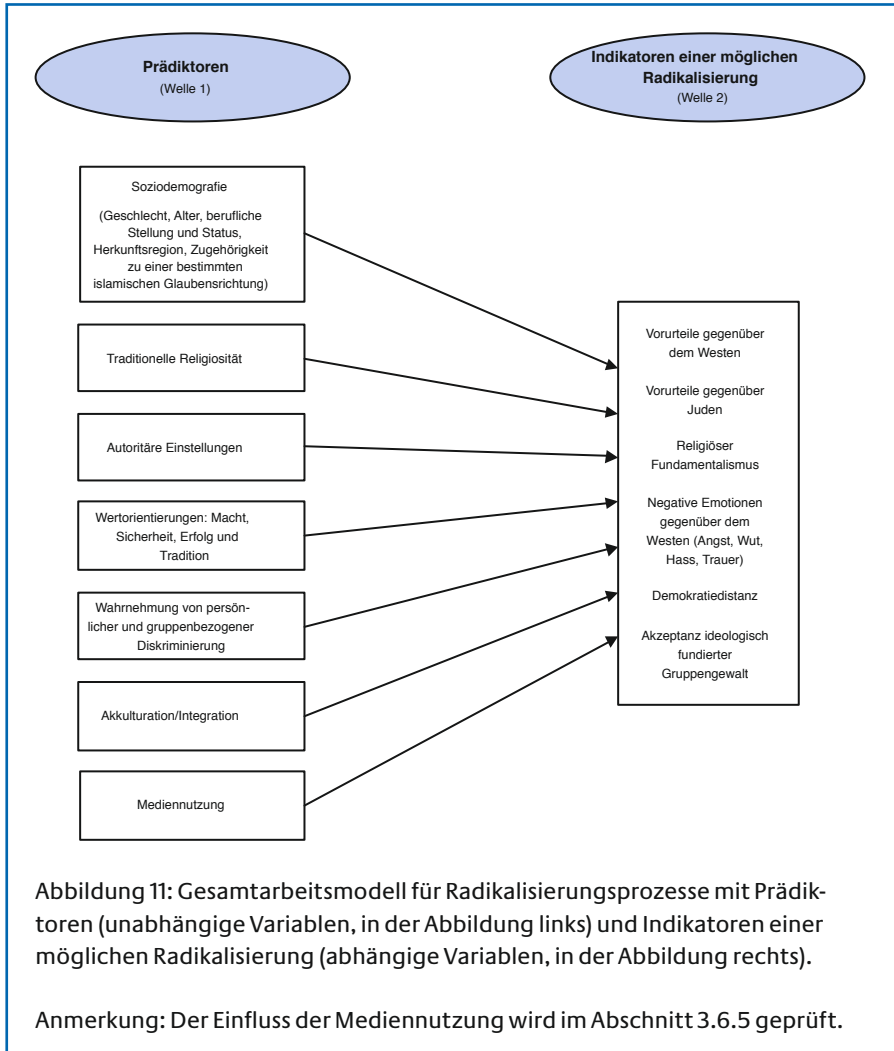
Prädiktoren
(Welle 1)

Indikatoren einer möglichen Radikalisierung
(Welle 2)

Soziodemografie

(Geschlecht, Alter, berufliche Stellung und Status, Herkunftsregion, Zugehörigkeit zu einer bestimmten islamischen Glaubensrichtung)

Traditionelle Religiosität

Autoritäre Einstellungen

Wertorientierungen: Macht, Sicherheit, Erfolg und Tradition

Wahrnehmung von persönlicher und gruppenbezogener Diskriminierung

Akkulturation/Integration

Mediennutzung

Vorurteile gegenüber dem Westen

Vorurteile gegenüber Juden

Religiöser Fundamentalismus

Negative Emotionen gegenüber dem Westen (Angst, Wut, Hass, Trauer)

Demokratiedistanz

Akzeptanz ideologisch fundierter Gruppengewalt

Abbildung 11: Gesamtarbeitsmodell für Radikalisierungsprozesse mit Prädiktoren (unabhängige Variablen, in der Abbildung links) und Indikatoren einer möglichen Radikalisierung (abhängige Variablen, in der Abbildung rechts).

Anmerkung: Der Einfluss der Mediennutzung wird im Abschnitt 3.6.5 geprüft.